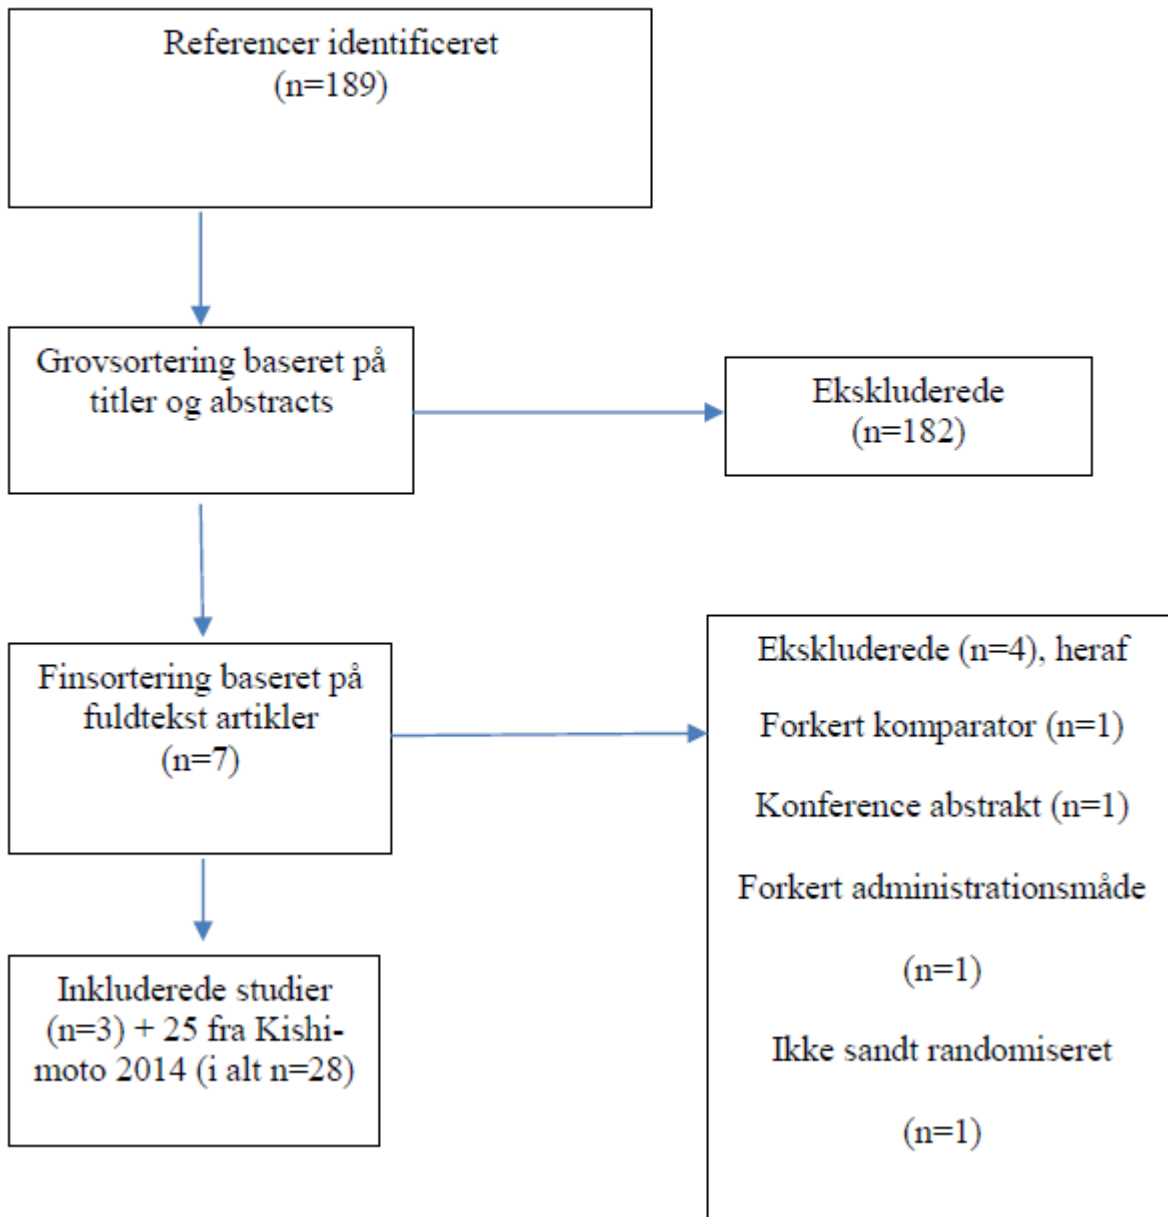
Referencer identificeret
(n=189)

Grovsortering baseret på titler og abstracts

Ekskluderede
(n=182)

Finsortering baseret på fuldtekst artikler
(n=7)

Ekskluderede (n=4), heraf

Forkert komparator (n=1)

Konference abstrakt (n=1)

Forkert administrationsmåde

(n=1)

Ikke sandt randomiseret

(n=1)

Inkluderede studier (n=3) + 25 fra Kishimoto 2014 (i alt n=28)